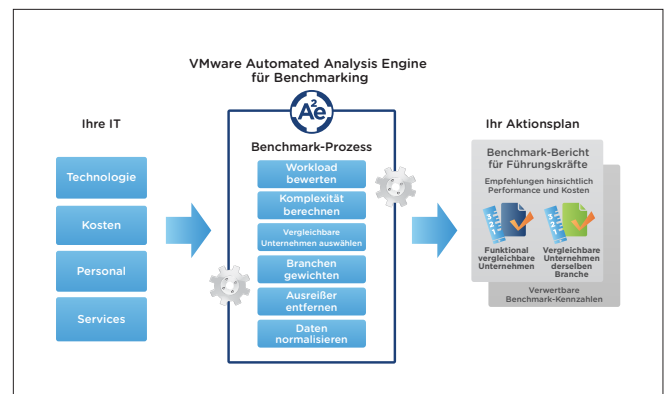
VMware Automated Analysis Engine für Benchmarking

$A_e^2$

Ihre IT

Technologie

Kosten

Personal

Services

Benchmark-Prozess

Workload bewerten

Komplexität berechnen

Vergleichbare Unternehmen auswählen

Branchen gewichten

Ausreißer entfernen

Daten normalisieren

Ihr Aktionsplan

Benchmark-Bericht für Führungskräfte

Empfehlungen hinsichtlich Performance und Kosten

Funktional vergleichbare Unternehmen

Vergleichbare Unternehmen derselben Branche

Verwertbare Benchmark-Kennzahlen